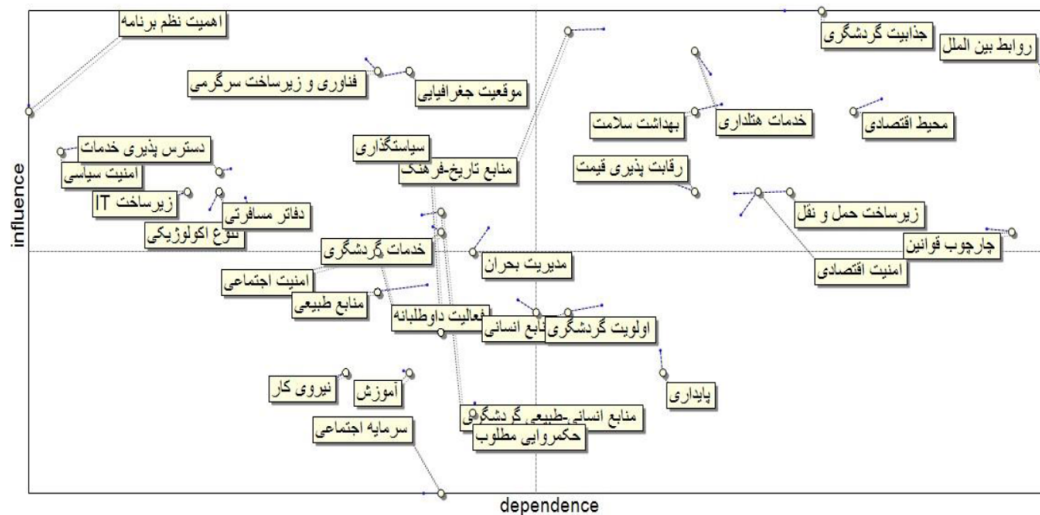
اهمیت نظم برنامه
جذابیت گردشگری
روابط بین الملل
فناوری و زیرساخت سرگرمی
موقعیت جغرافیایی
خدمات هتلداری
بهداشت سلامت
محیط اقتصادی
دسترس پذیری خدمات
سیاستگذاری
امنیت سیاسی
منابع تاریخ-فرهنگ
رقابت پذیری قیمت
زیرساخت IT
دفاتر مسافرتی
زیرساخت حمل و نقل
تنوع اکولوژیکی
چارچوب قوانین
خدمات گردشگری
مدیریت بحران
امنیت اقتصادی
امنیت اجتماعی
منابع طبیعی
فعالیت داوطلبانه
منابع انسانی
اولویت گردشگری
نیروی کار
آموزش
پایداری
منابع انسانی-طبیعی-گردشگری
سرمایه اجتماعی
حکمروایی مطلوب
influence
dependence